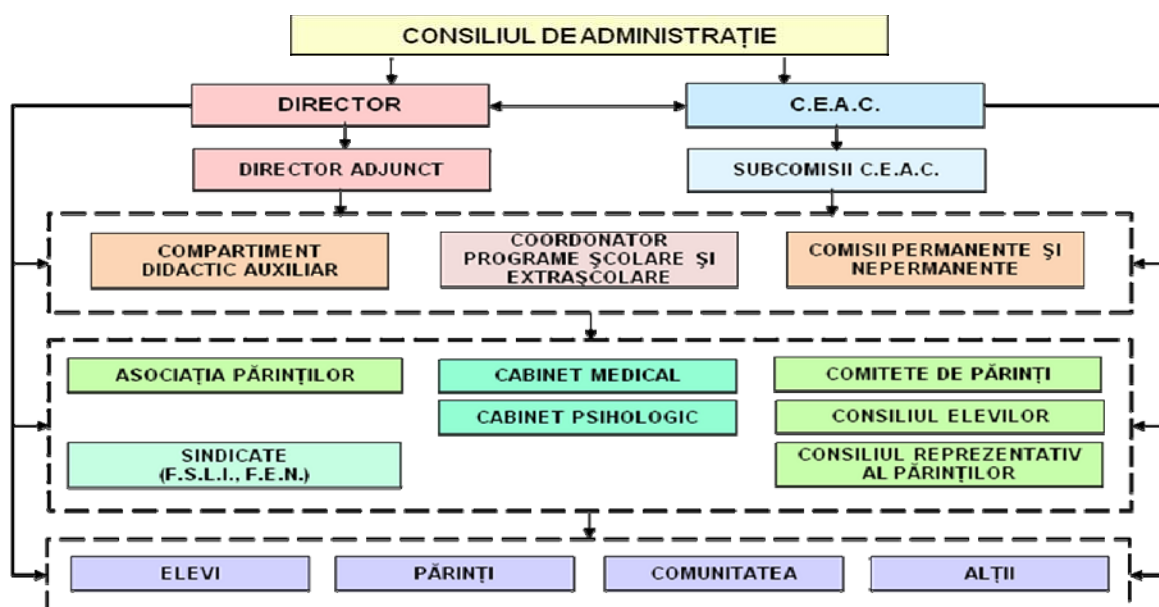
CONSILIUL DE ADMINISTRAȚIE

DIRECTOR

C.E.A.C.

DIRECTOR ADJUNCT

SUBCOMISII C.E.A.C.

COMPARTIMENT DIDACTIC AUXILIAR

COORDONATOR PROGRAME ŞCOLARE ŞI EXTRAŞCOLARE

COMISII PERMANENTE ŞI NEPERMANENTE

ASOCIAȚIA PĂRINȚILOR

CABINET MEDICAL

COMITETE DE PĂRINȚI

CABINET PSIHOLOGIC

CONSILIUL ELEVILOR

SINDICATE (F.S.L.I., F.E.N.)

CONSILIUL REPREZENTATIV AL PĂRINȚILOR

ELEVI

PĂRINȚI

COMUNITATEA

ALȚII